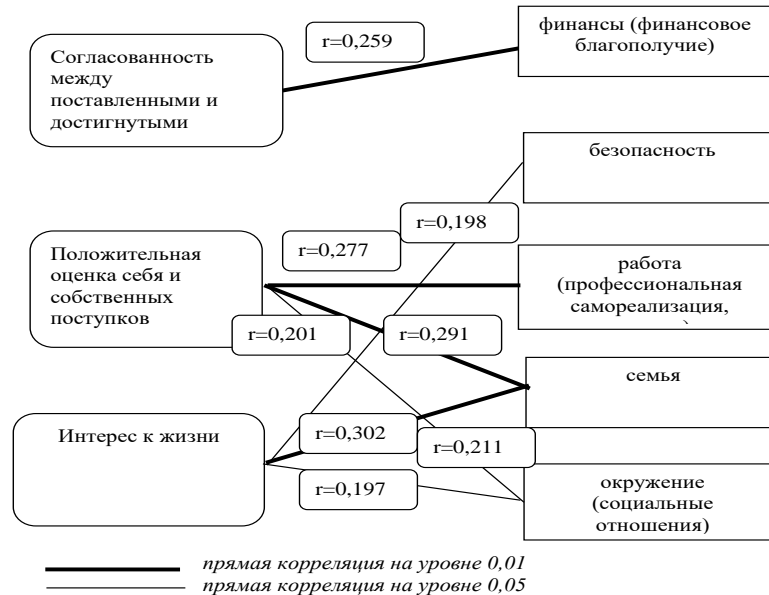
Согласованность между поставленными и достигнутыми

r=0,259

финансы (финансовое благополучие)

безопасность

r=0,198

r=0,277

Положительная оценка себя и собственных поступков

работа (профессиональная самореализация,

r=0,201

r=0,291

семья

Интерес к жизни

r=0,302

r=0,211

r=0,197

окружение (социальные отношения)

прямая корреляция на уровне 0,01

прямая корреляция на уровне 0,05